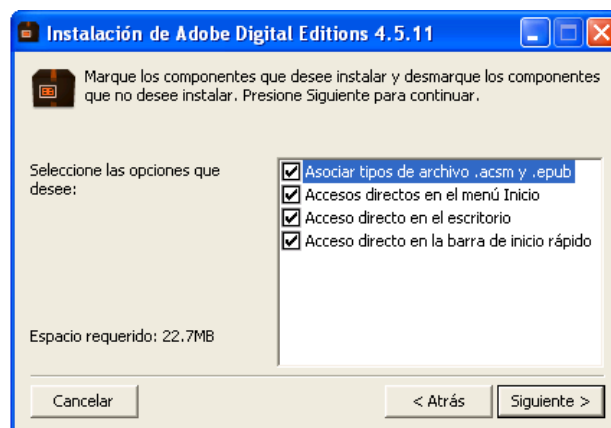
Instalación de Adobe Digital Editions 4.5.11

Marque los componentes que desee instalar y desmarque los componentes que no desee instalar. Presione Siguiente para continuar.

Seleccione las opciones que desee:

Asociar tipos de archivo .acsm y .epub
Accesos directos en el menú Inicio
Acceso directo en el escritorio
Acceso directo en la barra de inicio rápido

Espacio requerido: 22.7MB

Cancelar

< Atrás

Siguiente >